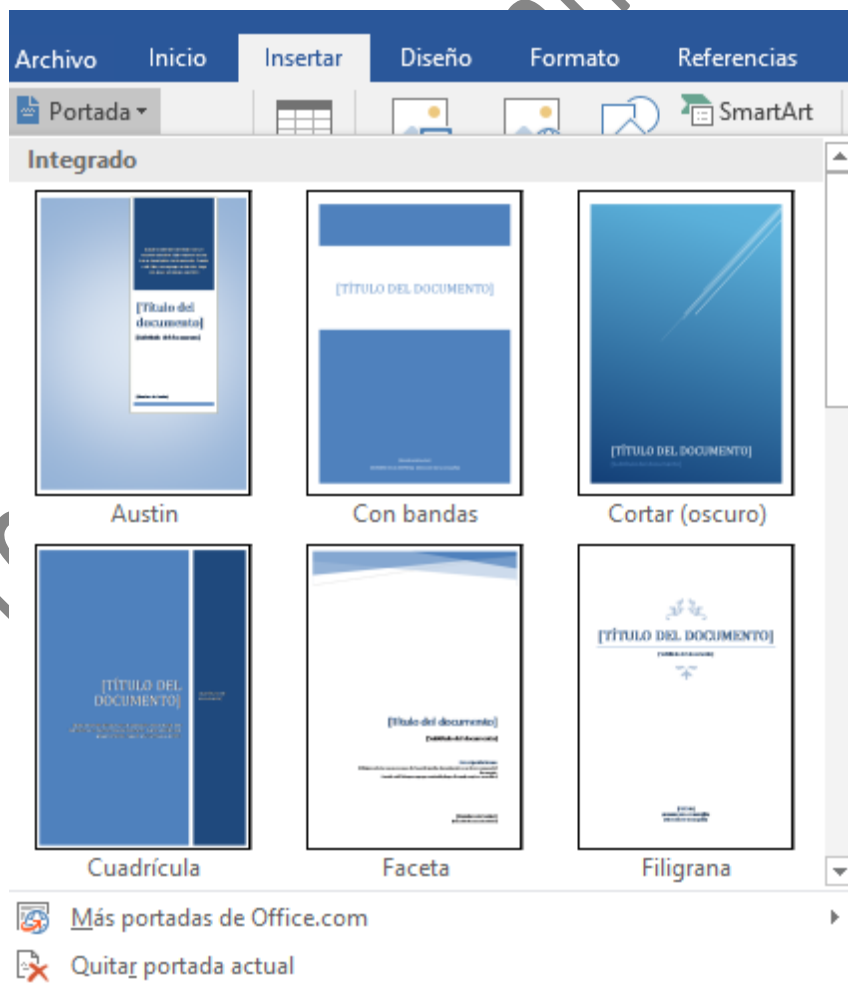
Archivo Inicio Insertar Diseño Formato Referencias

Portada SmartArt

Integrado

[Título del documento]
[Subtítulo del documento]

Austin

[TÍTULO DEL DOCUMENTO]

Con bandas

[TÍTULO DEL DOCUMENTO]

Cortar (oscuro)

[TÍTULO DEL DOCUMENTO]

Cuadrícula

[Título del documento]
[Subtítulo del documento]

Faceta

[TÍTULO DEL DOCUMENTO]

Filigrana

Más portadas de Office.com

Quitar portada actual